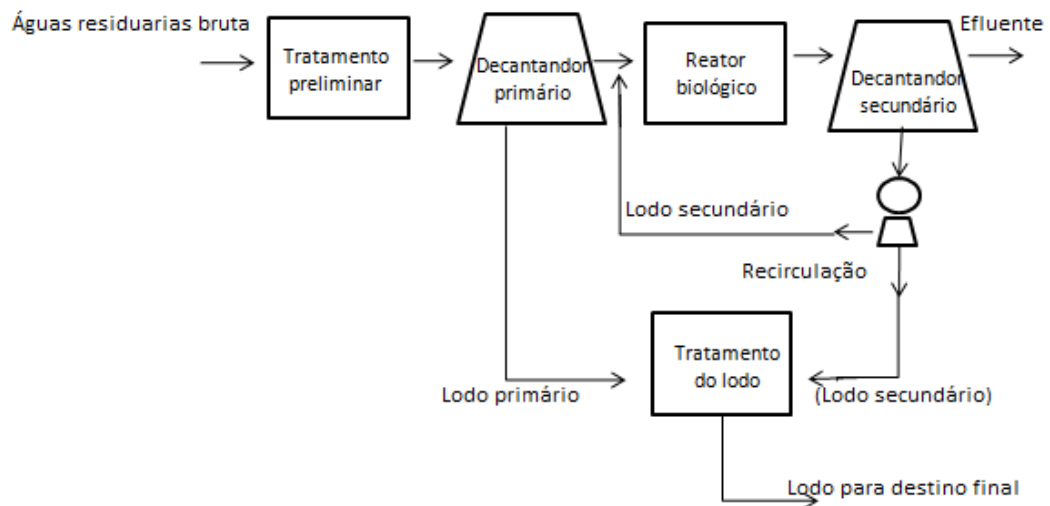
Águas residuarias bruta

Tratamento preliminar

Decantandor primário

Reator biológico

Decantandor secundário

Efluente

Lodo secundário

Recirculação

Tratamento do lodo

Lodo primário

(Lodo secundário)

Lodo para destino final